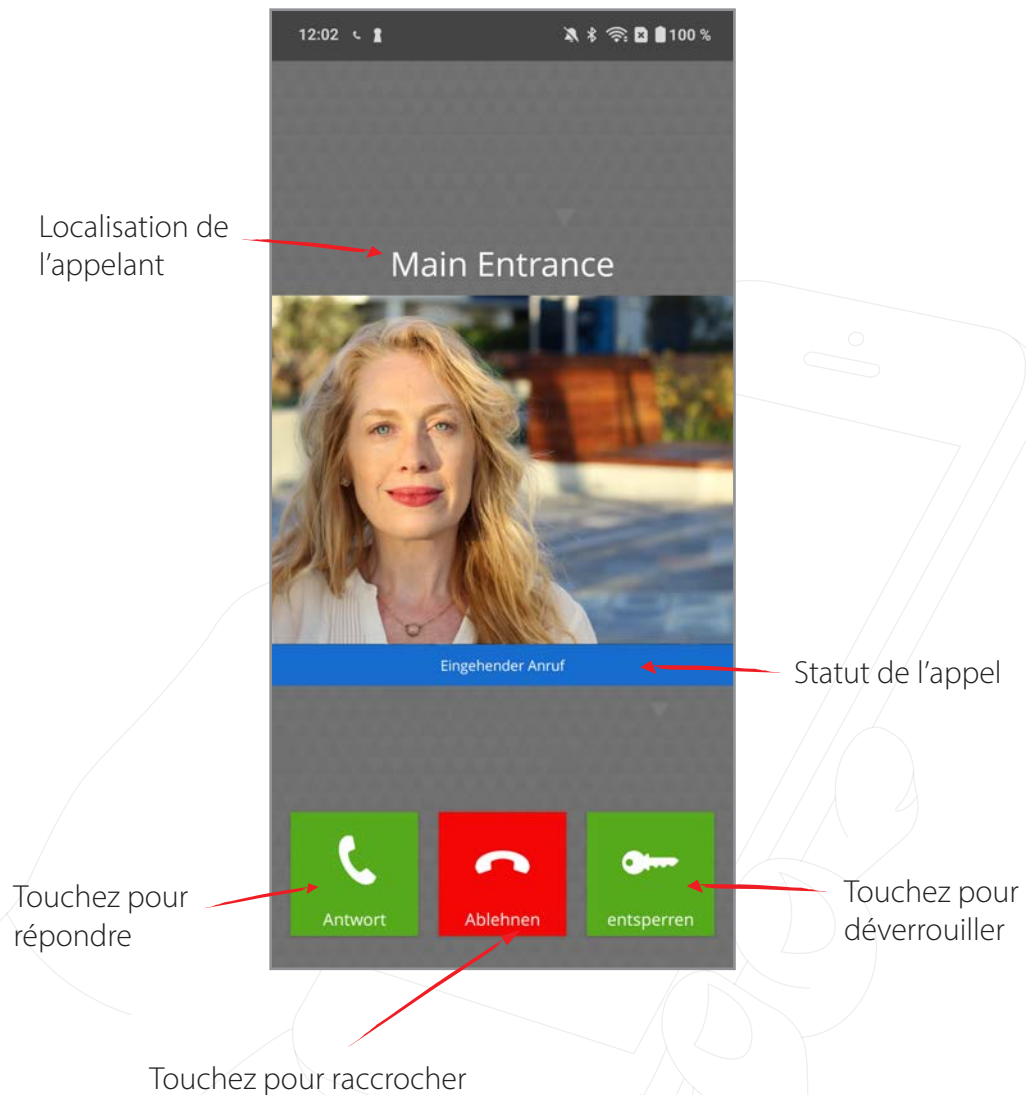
12:02

100 %

Localisation de l'appelant

Main Entrance

Eingehender Anruf

Statut de l'appel

Touchez pour répondre

Antwort

Ablehnen

entsperren

Touchez pour déverrouiller

Touchez pour raccrocher